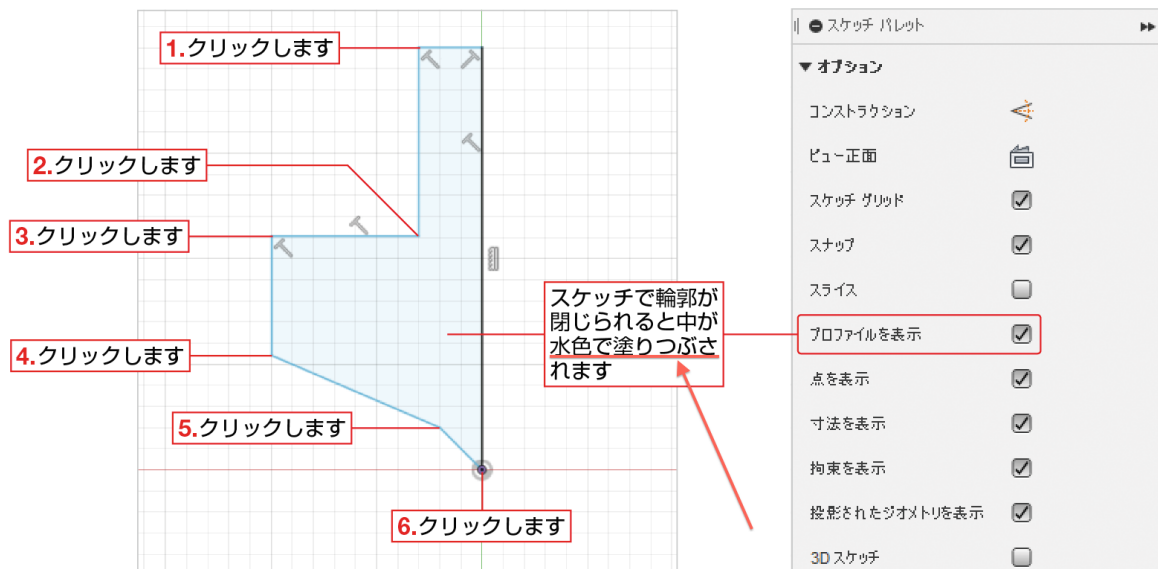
1.クリックします

2.クリックします

3.クリックします

4.クリックします

5.クリックします

6.クリックします

スケッチで輪郭が閉じられると中が水色で塗りつぶされます

スケッチ パレット

▼ オプション

コンストラクション

ビュー正面

スケッチ グリッド

スナップ

スライス

プロファイルを表示

点を表示

寸法を表示

拘束を表示

投影されたジオメトリを表示

3D スケッチ